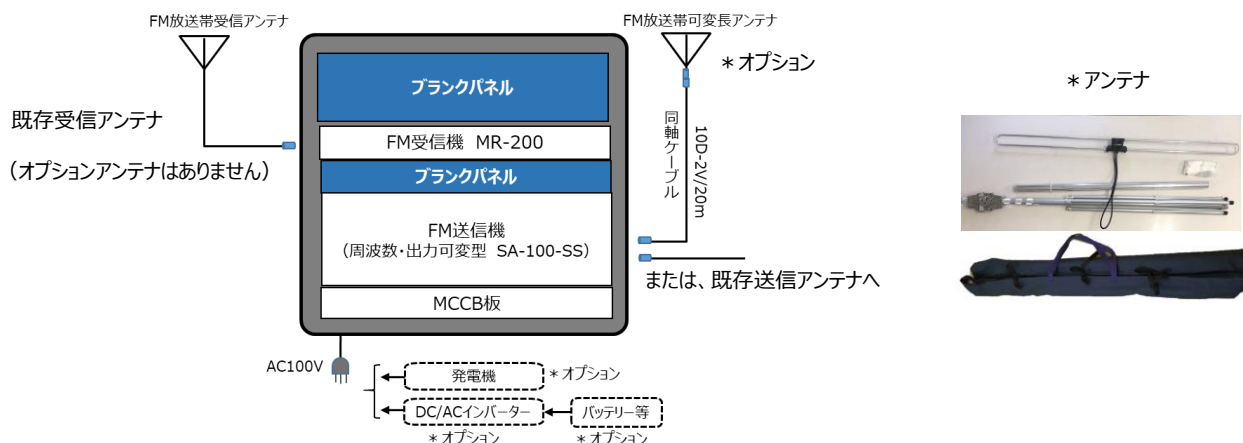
FM放送帯受信アンテナ

既存受信アンテナ

（オプションアンテナはありません）

ブランクパネル

FM受信機 MR-200

ブランクパネル

FM送信機
（周波数･出力可変型 SA-100-SS）

MCCB板

FM放送帯可変長アンテナ

＊オプション

同軸ケーブル

10D-2V/20m

または、既存送信アンテナへ

AC100V

発電機

＊オプション

DC/ACインバーター

＊オプション

バッテリー等

＊オプション

＊アンテナ